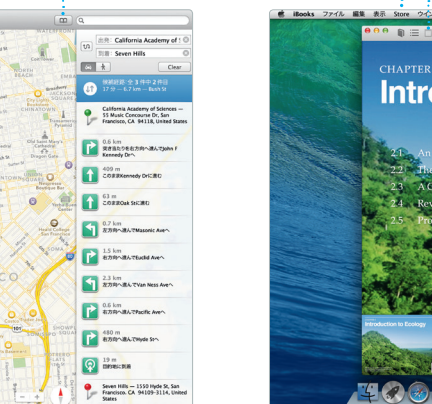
出発 California Academy of S
到着 Seven Hills
Clear
推奨経路 全 3 件中 2 件目
17 分 — 6.7 km — Bush St
California Academy of Sciences — 55 Music Concourse Dr, San Francisco, CA 94118, United States
0.6 km
突き当たりを右方向へ進んでJohn F Kennedy Drへ
400 m
このままKennedy Drに進む
63 m
このままOak Stに進む
0.7 km
右方向へ進んでMasonic Aveへ
1.5 km
右方向へ進んでEuclid Aveへ
2.3 km
左方向へ進んでVan Ness Aveへ
0.6 km
右方向へ進んでPacific Aveへ
480 m
右方向へ進んでHyde Stへ
19 m
目的地に到着
Seven Hills — 1550 Hyde St, San Francisco, CA 94109-3114, United States
Broadway
CHINATOWN
Dragon Gate
TOWN
101
iBooks ファイル 編集 表示 Store ウイン
CHAPTER
Intro
2.1 An
2.2 The
2.3 A C
2.4 Rev
2.5 Pro
Introduction to Ecology